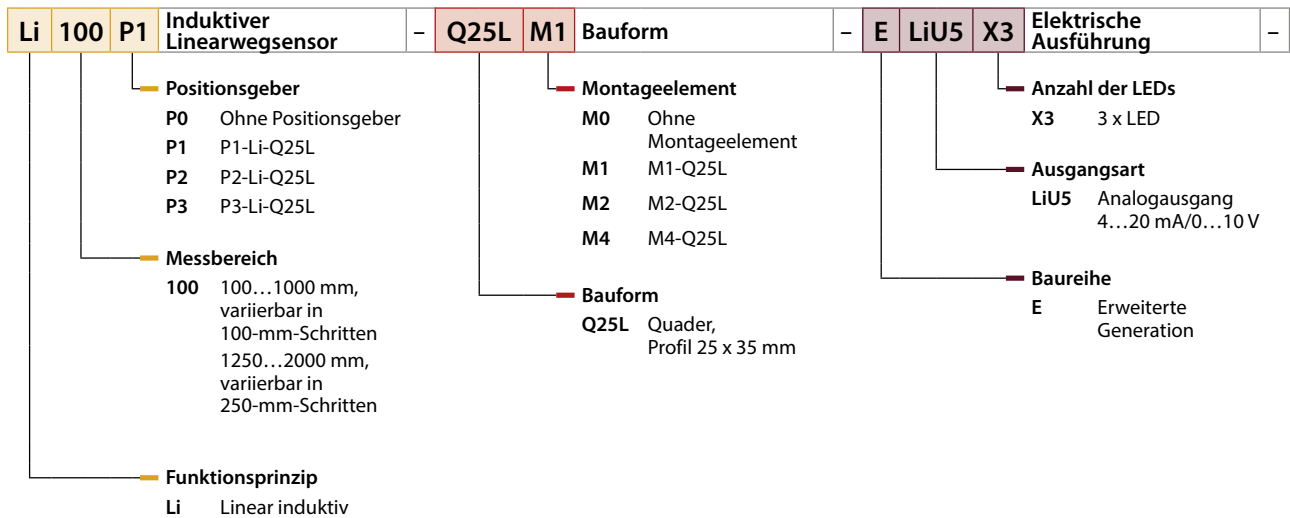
| Li | 100 | P1 | Induktiver Linearwegsensor | – | Q25L | M1 | Bauform | – | E | LiU5 | X3 | Elektrische Ausführung | – |
|---|---|---|---|---|---|---|---|---|---|---|---|---|---|

Positionsgeber
P0 Ohne Positionsgeber
P1 P1-Li-Q25L
P2 P2-Li-Q25L
P3 P3-Li-Q25L

Messbereich
100 100…1000 mm, variierbar in 100-mm-Schritten
1250…2000 mm, variierbar in 250-mm-Schritten

Funktionsprinzip
Li Linear induktiv

Montageelement
M0 Ohne Montageelement
M1 M1-Q25L
M2 M2-Q25L
M4 M4-Q25L

Bauform
Q25L Quader, Profil 25 x 35 mm

Anzahl der LEDs
X3 3 x LED

Ausgangsart
LiU5 Analogausgang 4…20 mA/0…10 V

Baureihe
E Erweiterte Generation